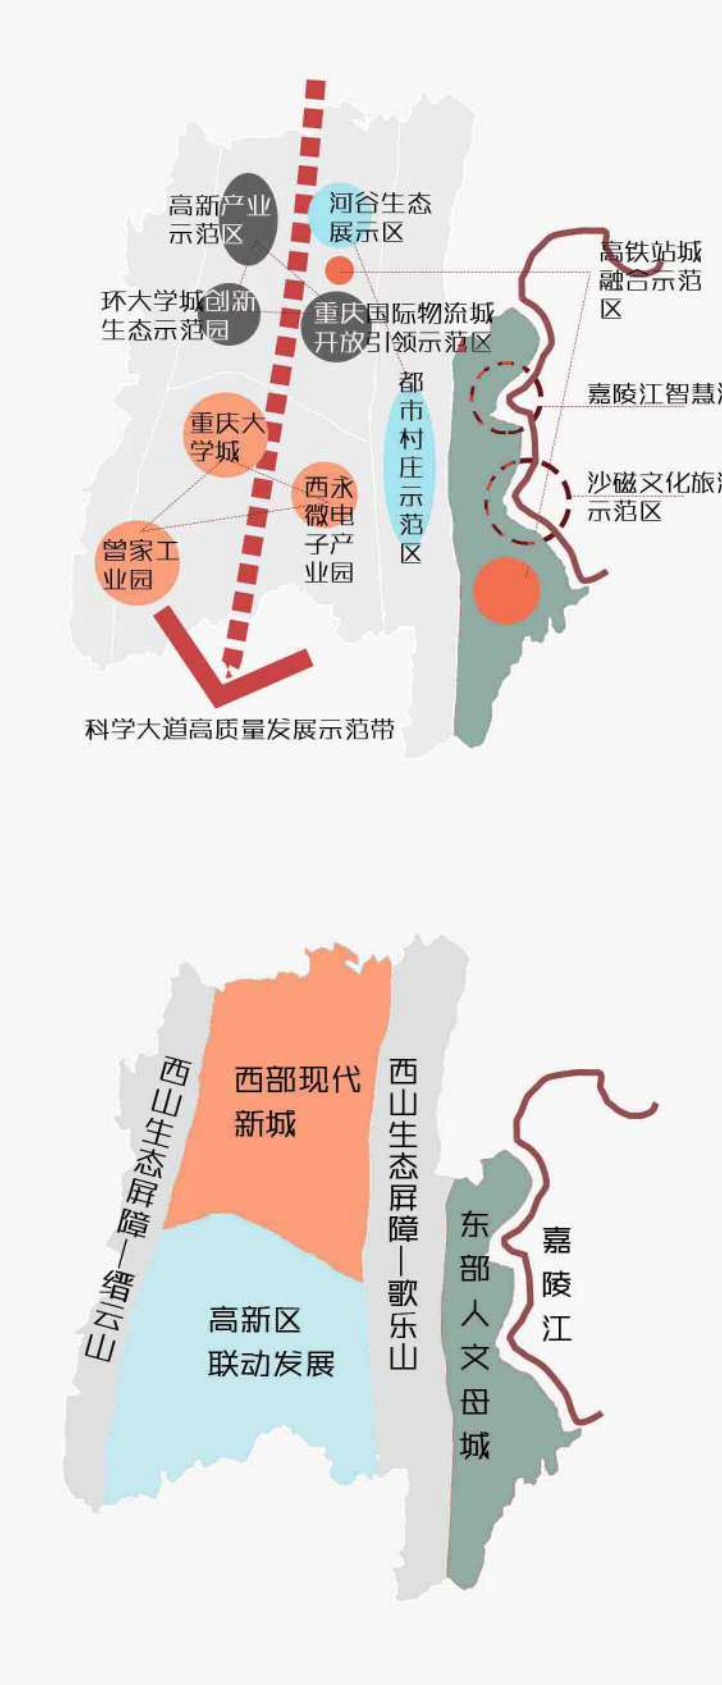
高新产业示范区

河谷生态展示区

高铁站城融合示范区

环大学城创新生态示范园

重庆国际物流城开放引领示范区

都市村庄示范区

嘉陵江智慧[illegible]

重庆大学城

西永微电子产业园

沙磁文化旅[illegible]示范区

曾家工业园

科学大道高质量发展示范带

西山生态屏障—缙云山

西部现代新城

西山生态屏障—歌乐山

高新区联动发展

东部人文母城

嘉陵江